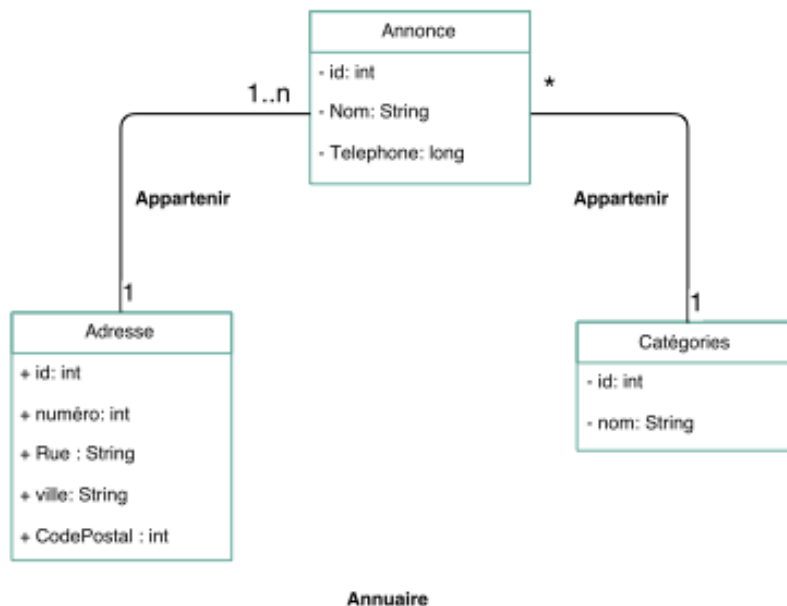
Annonce

- id: int

- Nom: String

- Telephone: long

1..n

*

Appartenir

Appartenir

1

1

Adresse

+ id: int

+ numéro: int

+ Rue : String

+ ville: String

+ CodePostal : int

Catégories

- id: int

- nom: String

Annuaire